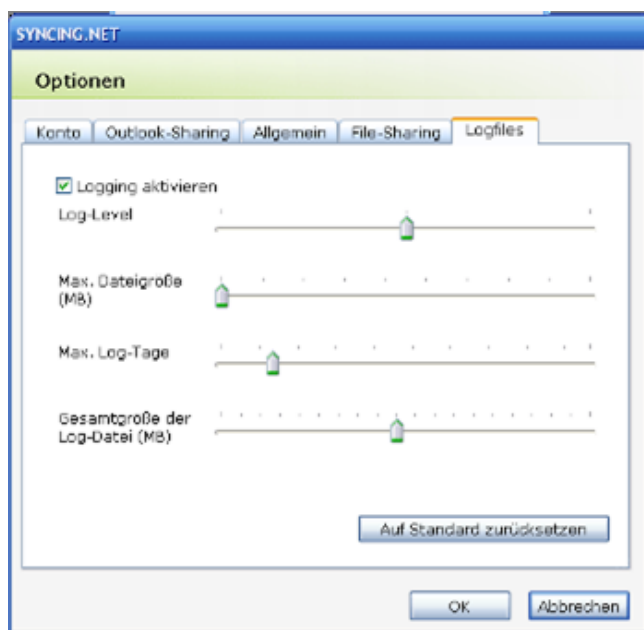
SYNCING.NET

Optionen

Konto | Outlook-Sharing | Allgemein | File-Sharing | Logfiles

Logging aktivieren

Log-Level

Max. Dateigroße (MB)

Max. Log-Tage

Gesamtgroße der Log-Datei (MB)

Auf Standard zurücksetzen

OK

Abbrechen